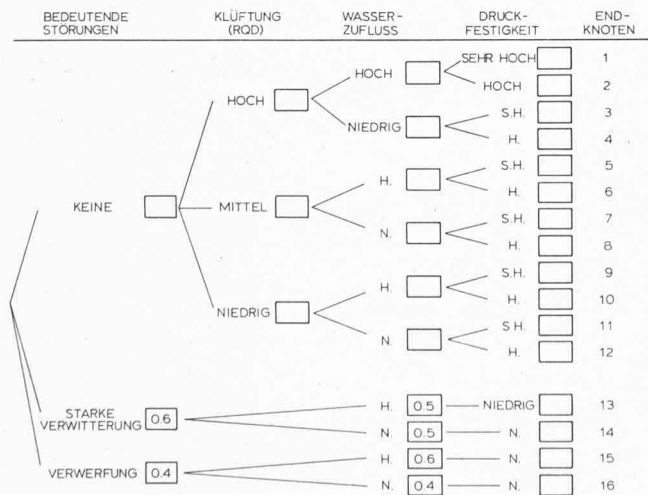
| BEDEUTENDE STÖRUNGEN | KLÜFTUNG (RQD) | WASSER-ZUFLUSS | DRUCK-FESTIGKEIT | END-KNOTEN |
|---|---|---|---|---|
| KEINE | HOCH | HOCH | SEHR HOCH | 1 |
| | | | HOCH | 2 |
| | | NIEDRIG | S.H. | 3 |
| | | | H. | 4 |
| | MITTEL | H. | S.H. | 5 |
| | | | H. | 6 |
| | | N. | S.H. | 7 |
| | | | H. | 8 |
| | NIEDRIG | H. | S.H. | 9 |
| | | | H. | 10 |
| | | N. | S.H. | 11 |
| | | | H. | 12 |
| STARKE VERWITTERUNG 0.6 | | H. 0.5 | NIEDRIG | 13 |
| | | N. 0.5 | N. | 14 |
| VERWERFUNG 0.4 | | H. 0.6 | N. | 15 |
| | | N. 0.4 | N. | 16 |